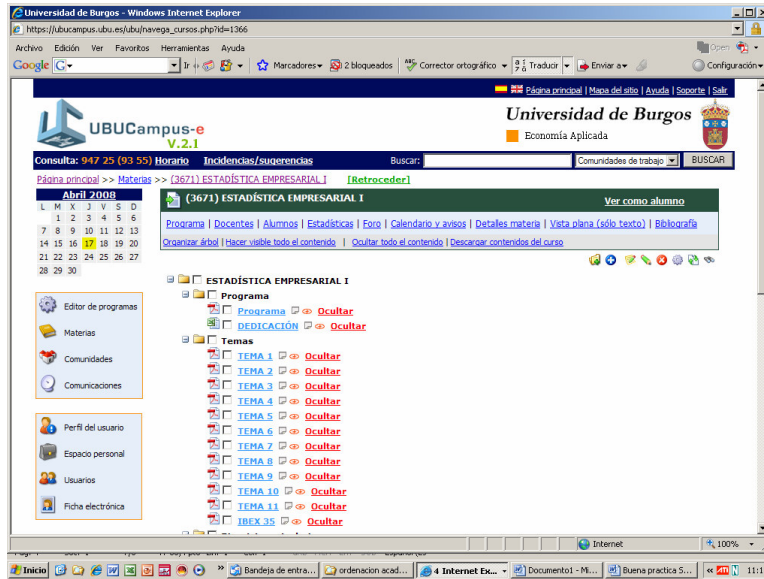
Universidad de Burgos - Windows Internet Explorer

https://ubucampus.ubu.es/ubu/navega_cursos.php?id=1366

Archivo Edición Ver Favoritos Herramientas Ayuda

Google G Ir Marcadores 2 bloqueados Corrector ortográfico Traducir Enviar a Open Configuración

Página principal | Mapa del sitio | Ayuda | Soporte | Salir

UBUCampus-e V.2.1

Universidad de Burgos

Economía Aplicada

Consulta: 947 25 (93 55) Horario Incidencias/sugerencias Buscar: Comunidades de trabajo BUSCAR

Página principal >> Materias >> (3671) ESTADÍSTICA EMPRESARIAL I [Retroceder]

| Abril 2008 | | | | | | |
|---|---|---|---|---|---|---|
| L | M | X | J | V | S | D |
| | 1 | 2 | 3 | 4 | 5 | 6 |
| 7 | 8 | 9 | 10 | 11 | 12 | 13 |
| 14 | 15 | 16 | 17 | 18 | 19 | 20 |
| 21 | 22 | 23 | 24 | 25 | 26 | 27 |
| 28 | 29 | 30 | | | | |

(3671) ESTADÍSTICA EMPRESARIAL I

Ver como alumno

Programa | Docentes | Alumnos | Estadísticas | Foro | Calendario y avisos | Detalles materia | Vista plana (sólo texto) | Bibliografía

Organizar árbol | Hacer visible todo el contenido | Ocultar todo el contenido | Descargar contenidos del curso

Editor de programas
Materias
Comunidades
Comunicaciones

Perfil del usuario
Espacio personal
Usuarios
Ficha electrónica

ESTADÍSTICA EMPRESARIAL I
Programa
Programa Ocultar
DEDICACIÓN Ocultar
Temas
TEMA 1 Ocultar
TEMA 2 Ocultar
TEMA 3 Ocultar
TEMA 4 Ocultar
TEMA 5 Ocultar
TEMA 6 Ocultar
TEMA 7 Ocultar
TEMA 8 Ocultar
TEMA 9 Ocultar
TEMA 10 Ocultar
TEMA 11 Ocultar
IBEX 35 Ocultar

Internet 100%

Inicio Bandeja de entra... ordenacion acad... 4 Internet Ex... Documento1 - Mi... Buena practica S... 11:1